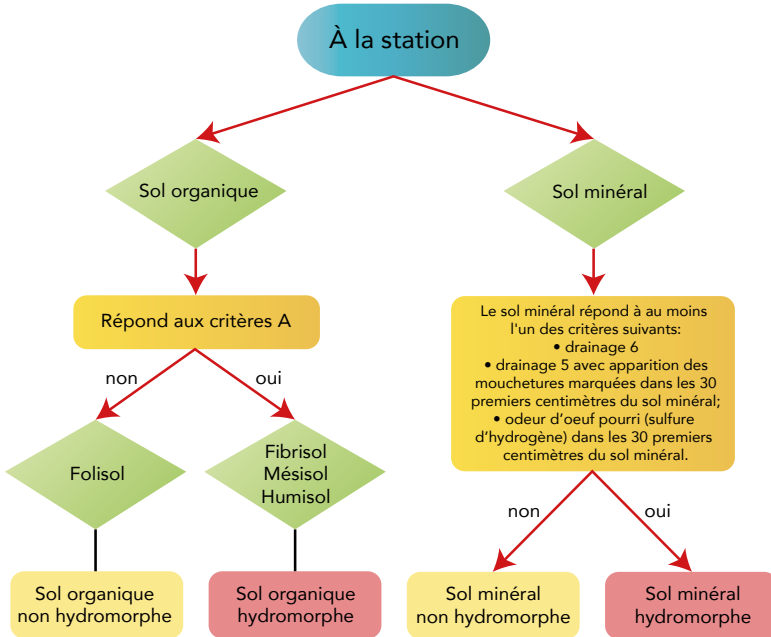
À la station

Sol organique

Répond aux critères A

non

oui

Folisol

Fibrisol
Mésisol
Humisol

Sol organique non hydromorphe

Sol organique hydromorphe

Sol minéral

Le sol minéral répond à au moins l'un des critères suivants:
• drainage 6
• drainage 5 avec apparition des mouchetures marquées dans les 30 premiers centimètres du sol minéral;
• odeur d'oeuf pourri (sulfure d'hydrogène) dans les 30 premiers centimètres du sol minéral.

non

oui

Sol minéral non hydromorphe

Sol minéral hydromorphe